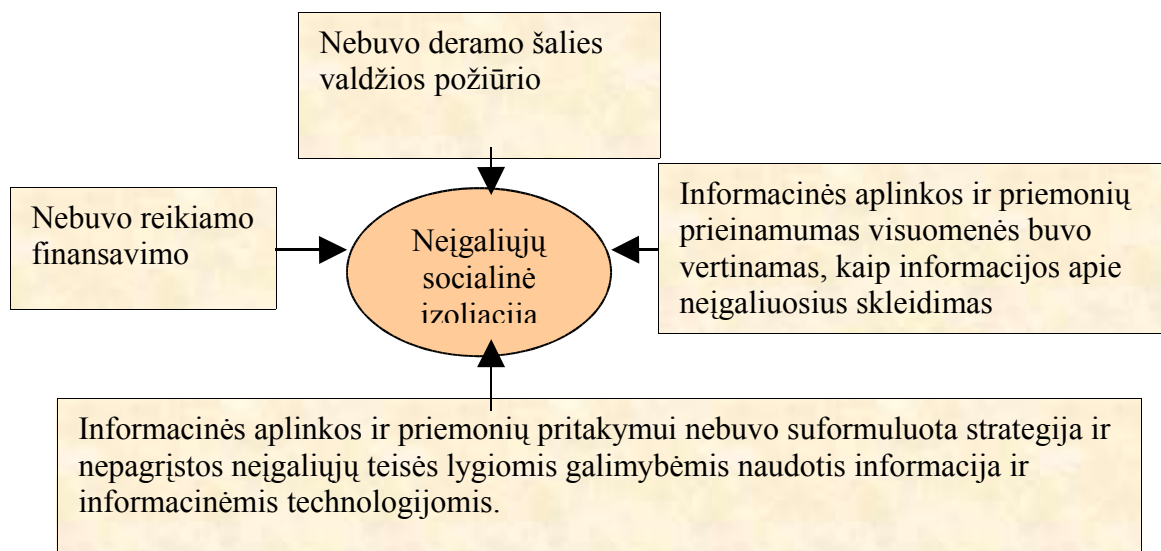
Nebuvo deramo šalies valdžios požiūrio

Nebuvo reikiamo finansavimo

Neįgaliųjų socialinė izoliacija

Informacinės aplinkos ir priemonių prieinamumas visuomenės buvo vertinamas, kaip informacijos apie neįgaliuosius skleidimas

Informacinės aplinkos ir priemonių pritakymui nebuvo suformuluota strategija ir nepagrįstos neįgaliųjų teisės lygiomis galimybėmis naudotis informacija ir informacinėmis technologijomis.